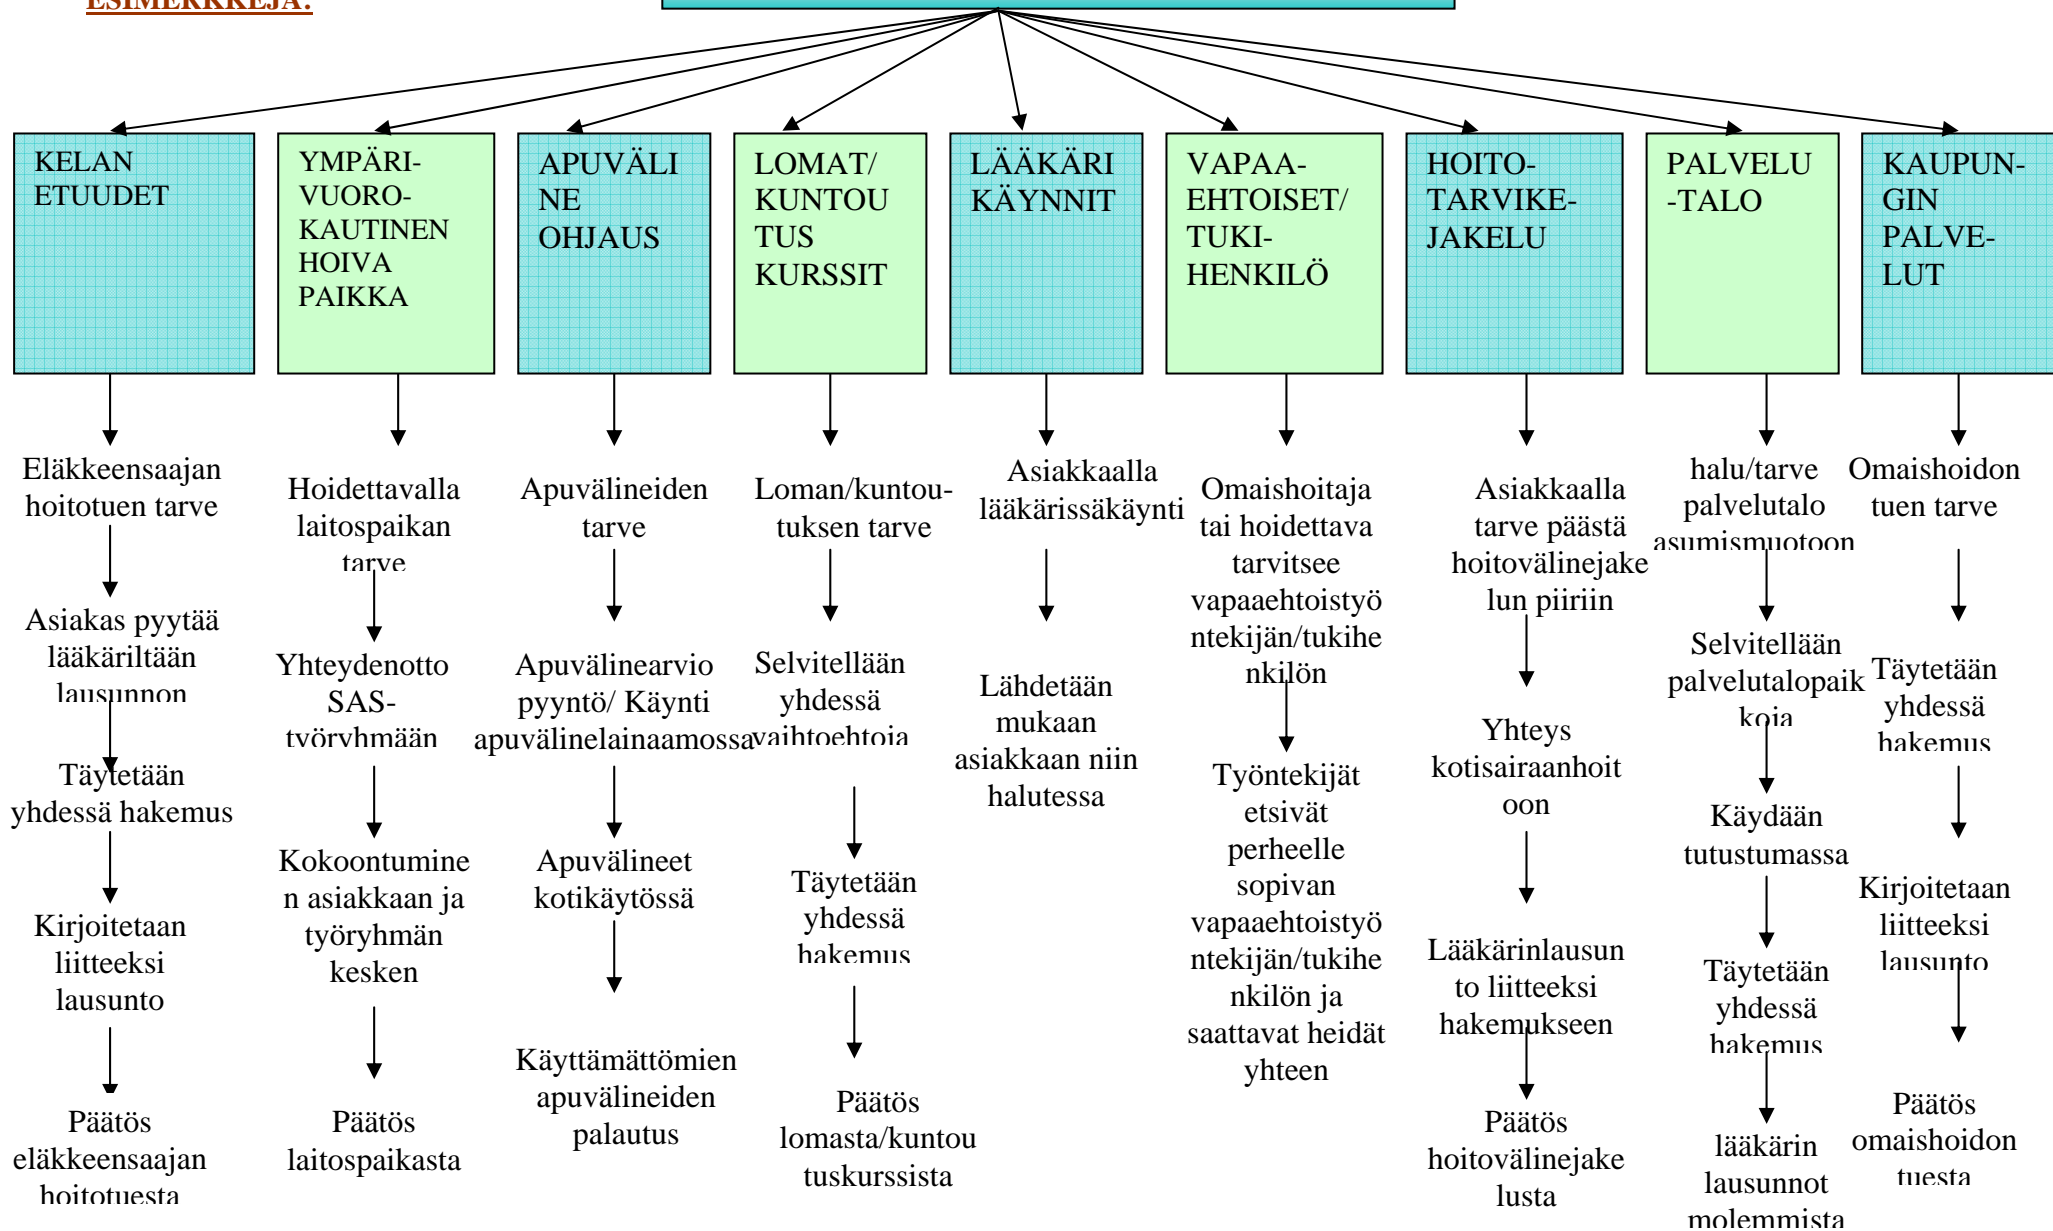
ESIMERKKEJÄ:

KELAN ETUUDET

Eläkkeensaajan hoitotuen tarve

Asiakas pyytää lääkäriltään lausunnon

Täytetään yhdessä hakemus

Kirjoitetaan liitteeksi lausunto

Päätös eläkkeensaajan hoitotuesta

YMPÄRI-VUORO-KAUTINEN HOIVA PAIKKA

Hoidettavalla laitospaikan tarve

Yhteydenotto SAS-työryhmään

Kokoontuminen asiakkaan ja työryhmän kesken

Päätös laitospaikasta

APUVÄLINE OHJAUS

Apuvälineiden tarve

Apuvälinearvio pyyntö/ Käynti apuvälinelainaamossa

Apuvälineet kotikäytössä

Käyttämättömien apuvälineiden palautus

LOMAT/ KUNTOUTUS KURSSIT

Loman/kuntoutuksen tarve

Selvitellään yhdessä vaihtoehtoja

Täytetään yhdessä hakemus

Päätös lomasta/kuntoutuskurssista

LÄÄKÄRI KÄYNNIT

Asiakkaalla lääkärissäkäynti

Lähdetään mukaan asiakkaan niin halutessa

VAPAA-EHTOISET/ TUKI-HENKILÖ

Omaishoitaja tai hoidettava tarvitsee vapaaehtoistyöntekijän/tukihenkilön

Työntekijät etsivät perheelle sopivan vapaaehtoistyöntekijän/tukihenkilön ja saattavat heidät yhteen

HOITO-TARVIKE-JAKELU

Asiakkaalla tarve päästä hoitovälinejakelun piiriin

Yhteys kotisairaanhoitoon

Lääkärinlausunto liitteeksi hakemukseen

Päätös hoitovälinejakelusta

PALVELU -TALO

halu/tarve palvelutalo asumismuotoon

Selvitellään palvelutalopaikkoja

Käydään tutustumassa

Täytetään yhdessä hakemus

lääkärin lausunnot molemmista

KAUPUNGIN PALVELUT

Omaishoidon tuen tarve

Täytetään yhdessä hakemus

Kirjoitetaan liitteeksi lausunto

Päätös omaishoidon tuesta